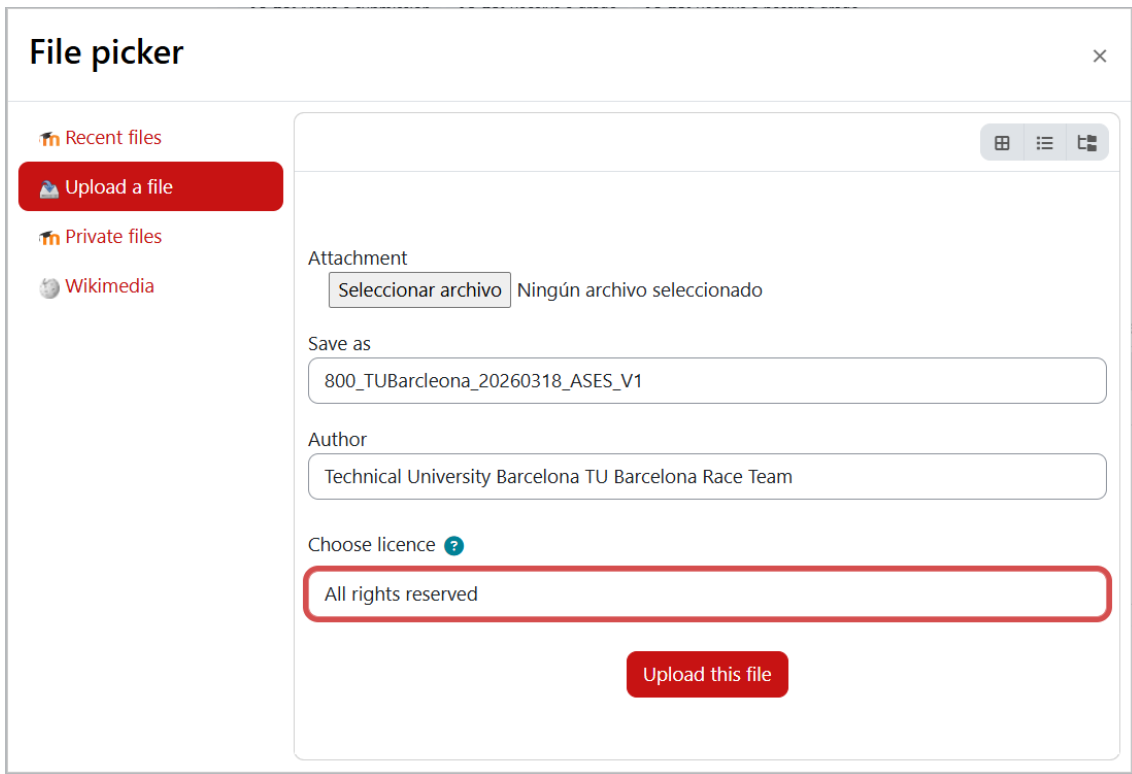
File picker

×

Recent files

Upload a file

Private files

Wikimedia

Attachment

Seleccionar archivo Ningún archivo seleccionado

Save as

800_TUBarcleona_20260318_ASES_V1

Author

Technical University Barcelona TU Barcelona Race Team

Choose licence

All rights reserved

Upload this file